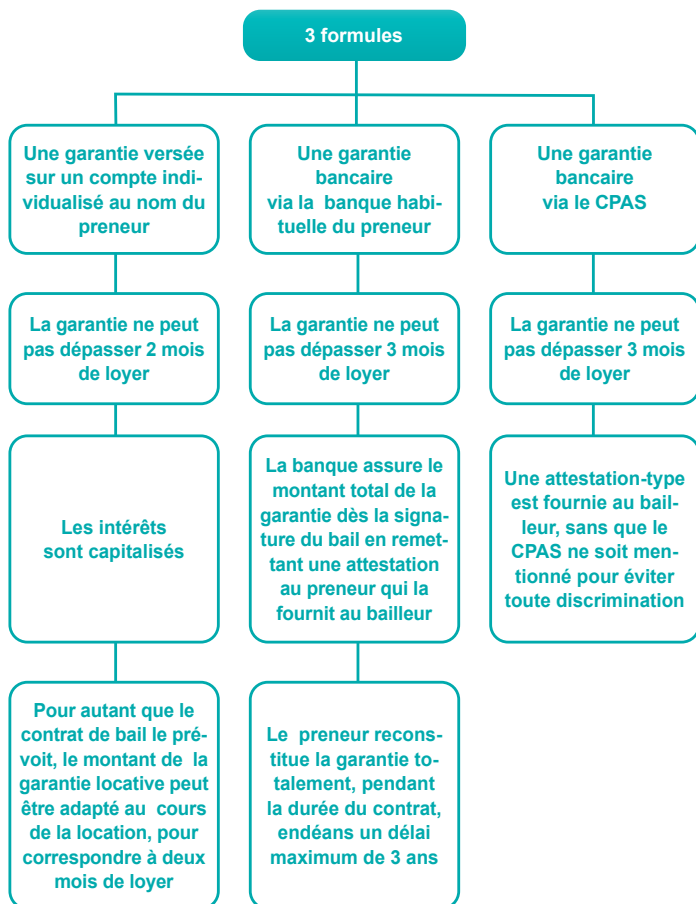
3 formules

Une garantie versée sur un compte individualisé au nom du preneur

La garantie ne peut pas dépasser 2 mois de loyer

Les intérêts sont capitalisés

Pour autant que le contrat de bail le prévoit, le montant de la garantie locative peut être adapté au cours de la location, pour correspondre à deux mois de loyer

Une garantie bancaire via la banque habituelle du preneur

La garantie ne peut pas dépasser 3 mois de loyer

La banque assure le montant total de la garantie dès la signature du bail en remettant une attestation au preneur qui la fournit au bailleur

Le preneur reconstitue la garantie totalement, pendant la durée du contrat, endéans un délai maximum de 3 ans

Une garantie bancaire via le CPAS

La garantie ne peut pas dépasser 3 mois de loyer

Une attestation-type est fournie au bailleur, sans que le CPAS ne soit mentionné pour éviter toute discrimination